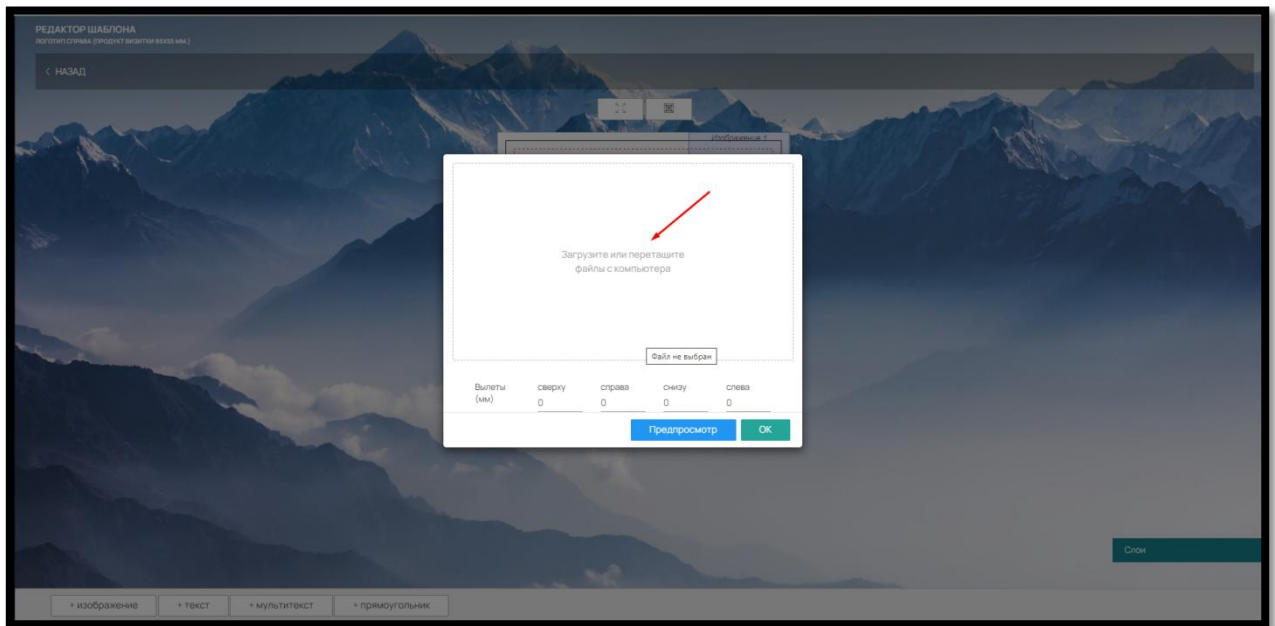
РЕДАКТОР ШАБЛОНА
ЛОГОТИП СПРАВА (ПРОДУКТ ВИЗИТКИ 90Х50 ММ.)

< НАЗАД

Изображение 1

Загрузите или перетащите файлы с компьютера

Файл не выбран

| Вылеты (мм) | сверху | справа | снизу | слева |
|---|---|---|---|---|
| | 0 | 0 | 0 | 0 |

Предпросмотр
OK

Слои

+ изображение
+ текст
+ мультитекст
+ прямоугольник